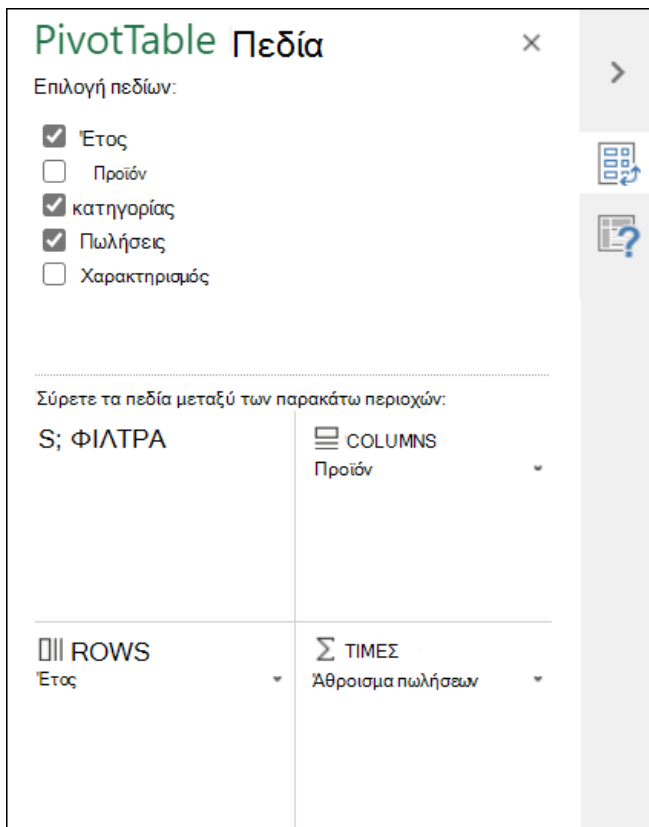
PivotTable Πεδία

×

Επιλογή πεδίων:

Έτος

Προϊόν

κατηγορίας

Πωλήσεις

Χαρακτηρισμός

Σύρετε τα πεδία μεταξύ των παρακάτω περιοχών:

S; ΦΙΛΤΡΑ

COLUMNS

Προϊόν

ROWS

Έτος

$\Sigma$ ΤΙΜΕΣ

Άθροισμα πωλήσεων